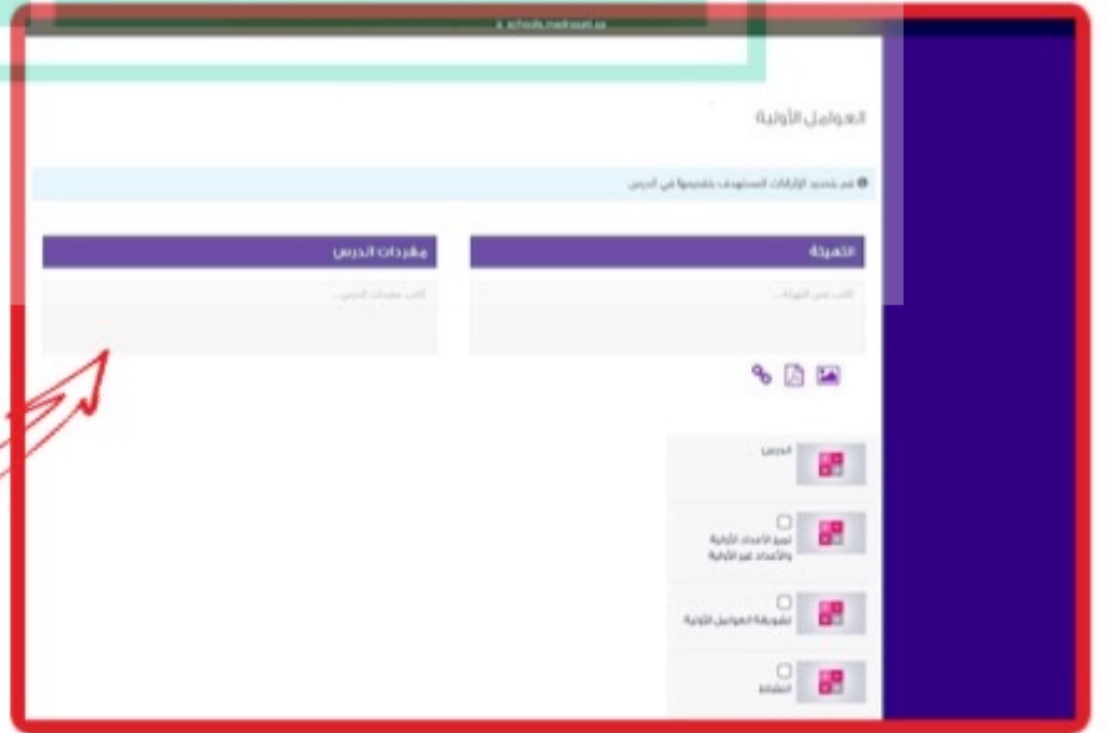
schools.madrasati.sa

العوامل الأولية

تم تحديد الإنجازات المستهدف تقديمها في الدرس

التهيئة

اكتب نص التهيئة...

مفردات الدرس

اكتب مفردات الدرس...

الدرس

تمييز الأعداد الأولية والأعداد غير الأولية

تطبيقات العوامل الأولية

النشاط